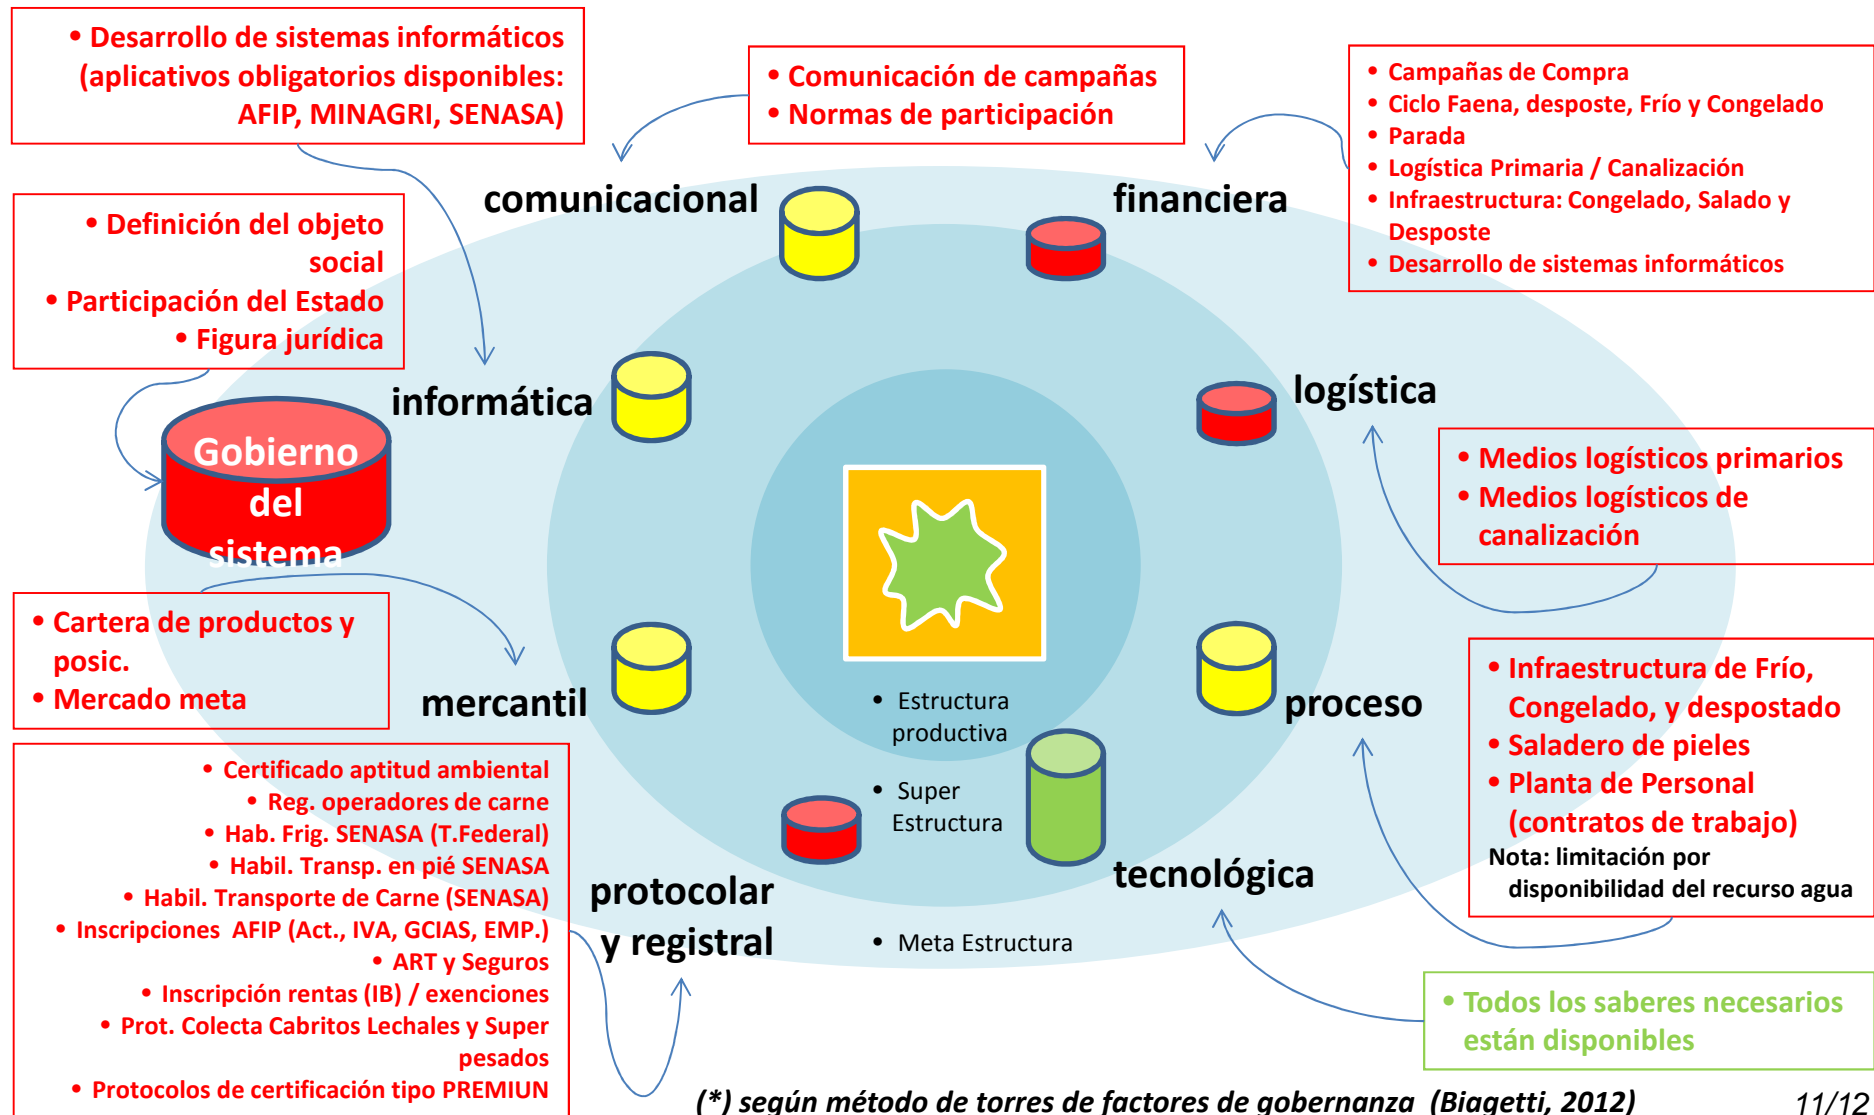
• Desarrollo de sistemas informáticos (aplicativos obligatorios disponibles: AFIP, MINAGRI, SENASA)

• Comunicación de campañas
• Normas de participación

• Campañas de Compra
• Ciclo Faena, desposte, Frío y Congelado
• Parada
• Logística Primaria / Canalización
• Infraestructura: Congelado, Salado y Desposte
• Desarrollo de sistemas informáticos

• Definición del objeto social
• Participación del Estado
• Figura jurídica

comunicacional

financiera

informática

logística

Gobierno del sistema

• Medios logísticos primarios
• Medios logísticos de canalización

• Cartera de productos y posic.
• Mercado meta

mercantil

• Estructura productiva

proceso

• Infraestructura de Frío, Congelado, y despostado
• Saladero de pieles
• Planta de Personal (contratos de trabajo)
Nota: limitación por disponibilidad del recurso agua

• Certificado aptitud ambiental
• Reg. operadores de carne
• Hab. Frig. SENASA (T.Federal)
• Habil. Transp. en pié SENASA
• Habil. Transporte de Carne (SENASA)
• Inscripciones AFIP (Act., IVA, GCIAS, EMP.)
• ART y Seguros
• Inscripción rentas (IB) / exenciones
• Prot. Colecta Cabritos Lechales y Super pesados
• Protocolos de certificación tipo PREMIUN

• Super Estructura

tecnológica

protocolar y registral

• Meta Estructura

• Todos los saberes necesarios están disponibles

(*) según método de torres de factores de gobernanza (Biagetti, 2012)

11/12